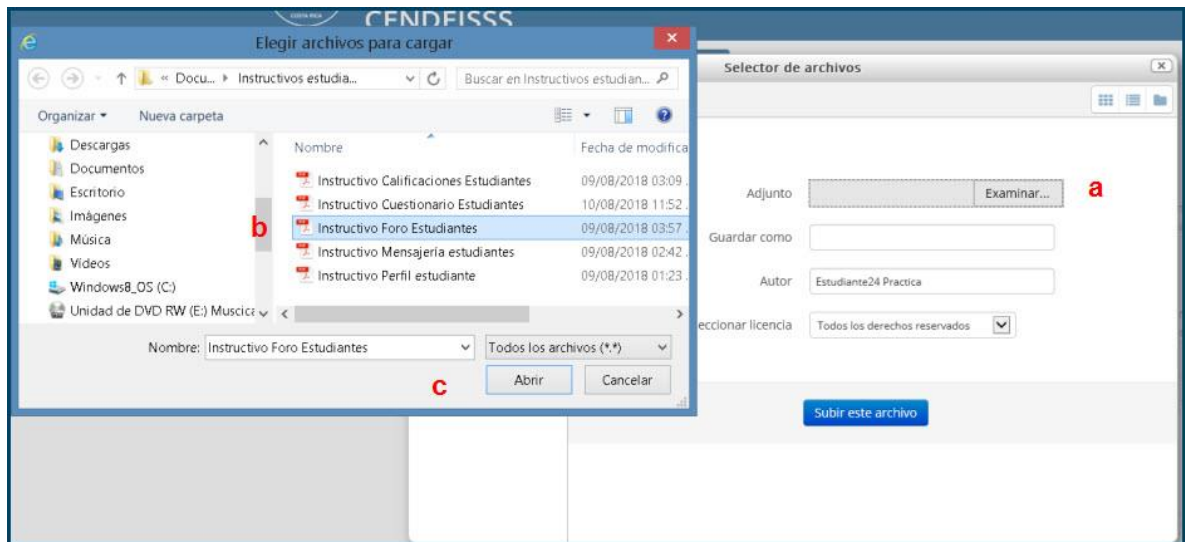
CENDEISSS

Elegir archivos para cargar

« Docu... ▸ Instructivos estudia...

Buscar en Instructivos estudian...

Organizar ▾ Nueva carpeta

Descargas
Documentos
Escritorio
Imágenes
Música
Videos
Windows8_OS (C:)
Unidad de DVD RW (E:) Musica

| Nombre | Fecha de modifica |
|---|---|
| Instructivo Calificaciones Estudiantes | 09/08/2018 03:09 |
| Instructivo Cuestionario Estudiantes | 10/08/2018 11:52 |
| Instructivo Foro Estudiantes | 09/08/2018 03:57 |
| Instructivo Mensajería estudiantes | 09/08/2018 02:42 |
| Instructivo Perfil estudiante | 09/08/2018 01:23 |

b

Nombre: Instructivo Foro Estudiantes

Todos los archivos (*.*)

Abrir Cancelar

c

Selector de archivos

Adjunto Examinar...

a

Guardar como

Autor Estudiante24 Practica

eccionar licencia Todos los derechos reservados

Subir este archivo